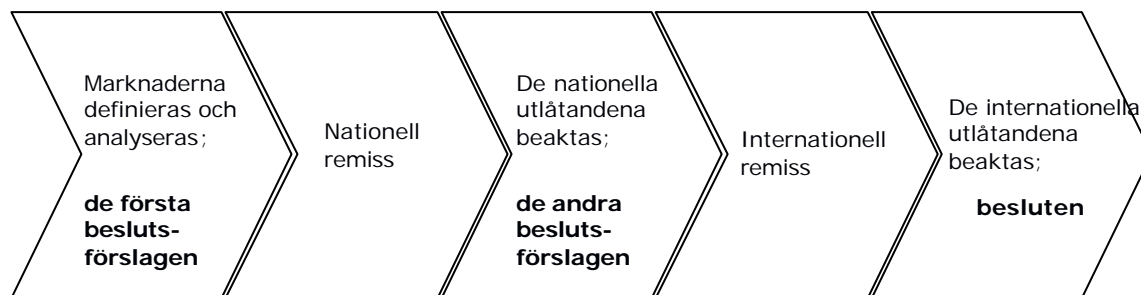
Marknaderna definieras och analyseras;

**de första besluts-förslagen**

Nationell remiss

De nationella utlåtandena beaktas;

**de andra besluts-förslagen**

Internationell remiss

De internationella utlåtandena beaktas;

**besluten**